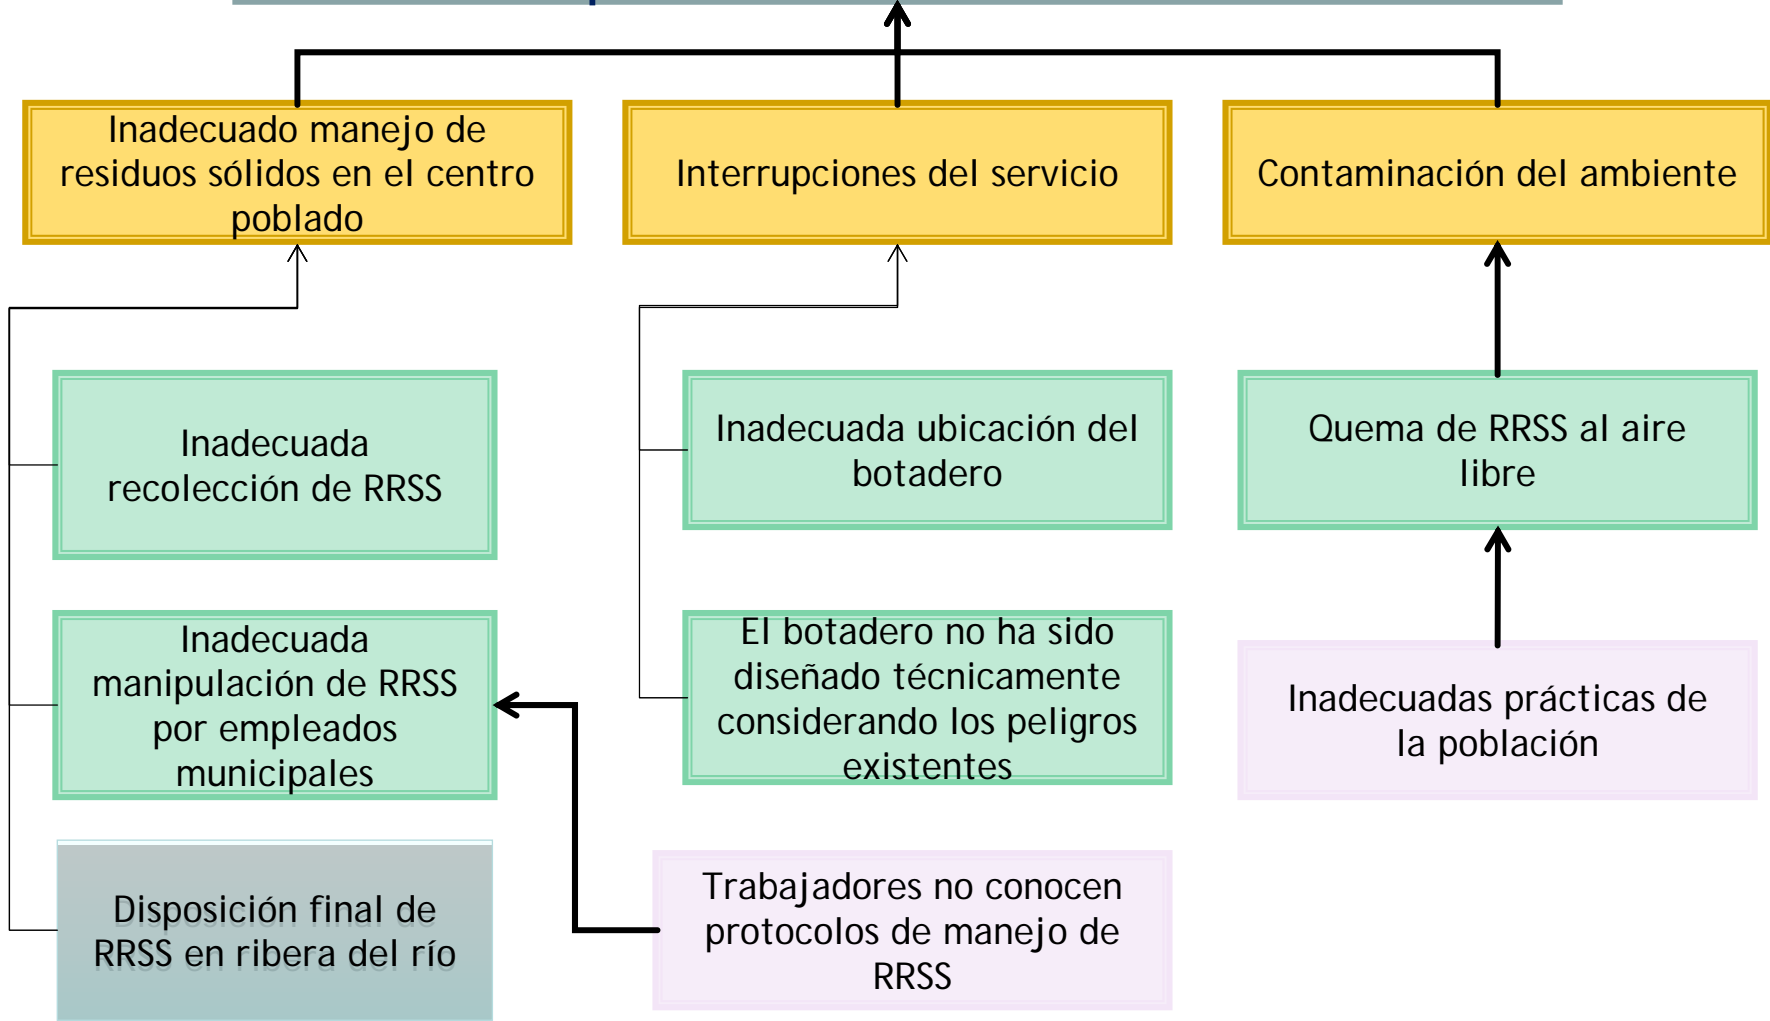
Inadecuado manejo de residuos sólidos en el centro poblado

Interrupciones del servicio

Contaminación del ambiente

Inadecuada recolección de RRSS

Inadecuada ubicación del botadero

Quema de RRSS al aire libre

Inadecuada manipulación de RRSS por empleados municipales

El botadero no ha sido diseñado técnicamente considerando los peligros existentes

Inadecuadas prácticas de la población

Disposición final de RRSS en ribera del río

Trabajadores no conocen protocolos de manejo de RRSS